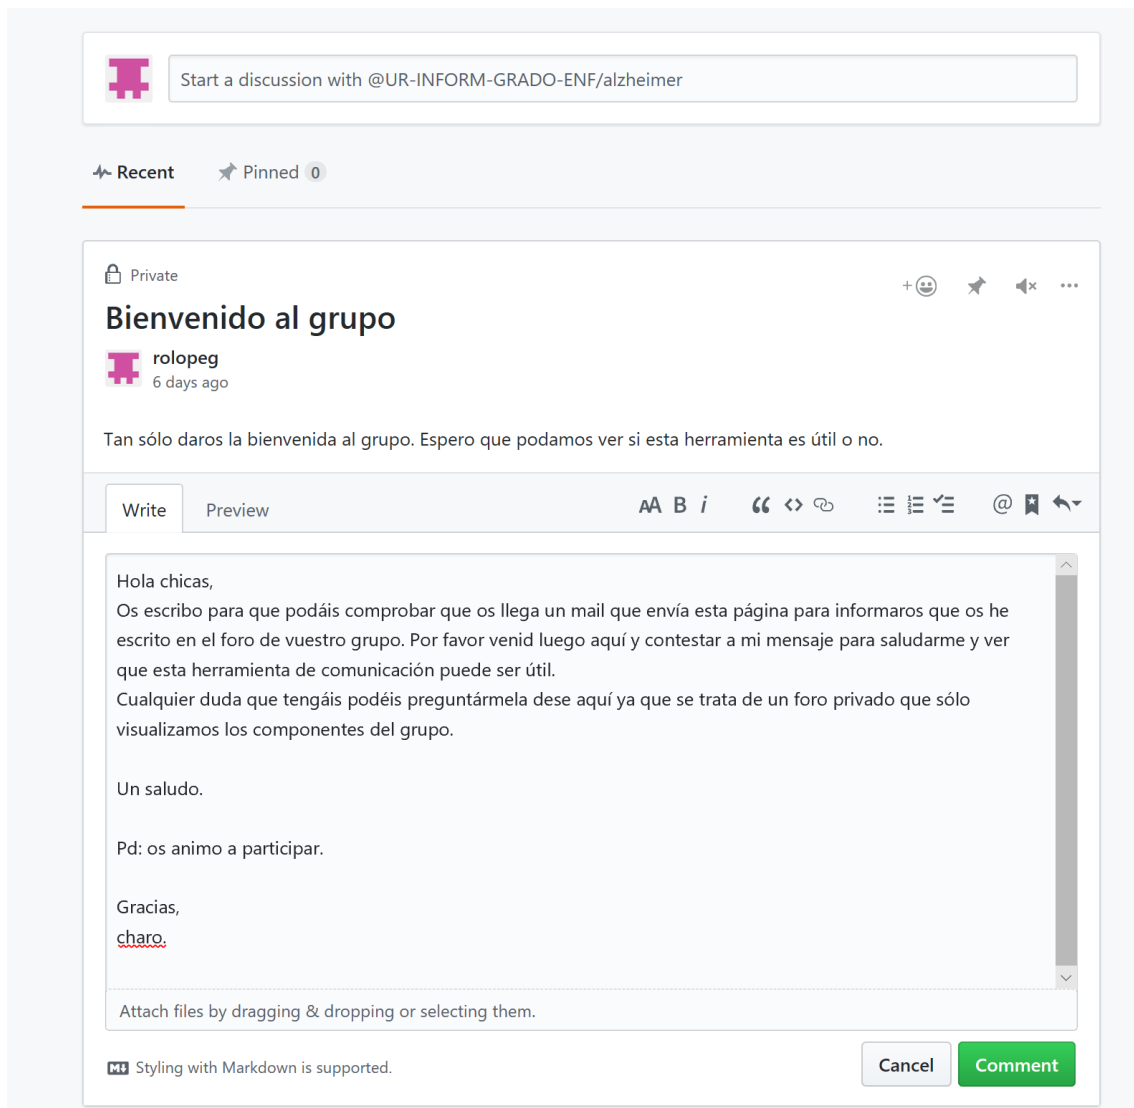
Start a discussion with @UR-INFORM-GRADO-ENF/alzheimer

Recent
Pinned 0

Private

Bienvenido al grupo

rolopeg
6 days ago

Tan sólo daros la bienvenida al grupo. Espero que podamos ver si esta herramienta es útil o no.

Write
Preview

AA B i

Hola chicas,
Os escribo para que podáis comprobar que os llega un mail que envía esta página para informaros que os he escrito en el foro de vuestro grupo. Por favor venid luego aquí y contestar a mi mensaje para saludarme y ver que esta herramienta de comunicación puede ser útil.
Cualquier duda que tengáis podéis preguntármela dese aquí ya que se trata de un foro privado que sólo visualizamos los componentes del grupo.

Un saludo.

Pd: os animo a participar.

Gracias,
charo.

Attach files by dragging & dropping or selecting them.

Styling with Markdown is supported.

Cancel
Comment